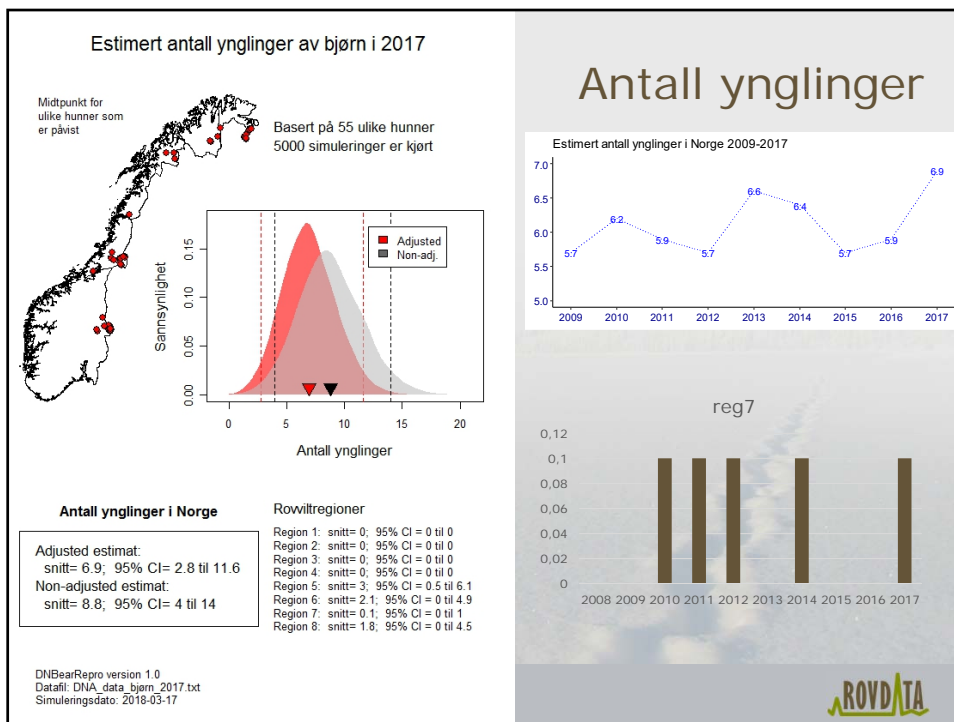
Estimert antall ynglinger av bjørn i 2017

Midtpunkt for ulike hunner som er påvist

Basert på 55 ulike hunner
5000 simuleringer er kjørt

Adjusted
Non-adj.

Sannsynlighet

0.00
0.05
0.10
0.15

0 5 10 15 20

Antall ynglinger

Antall ynglinger i Norge

Adjusted estimat:
snitt= 6.9; 95% CI= 2.8 til 11.6
Non-adjusted estimat:
snitt= 8.8; 95% CI= 4 til 14

Rovviltregioner

Region 1: snitt= 0; 95% CI = 0 til 0
Region 2: snitt= 0; 95% CI = 0 til 0
Region 3: snitt= 0; 95% CI = 0 til 0
Region 4: snitt= 0; 95% CI = 0 til 0
Region 5: snitt= 3; 95% CI = 0.5 til 6.1
Region 6: snitt= 2.1; 95% CI = 0 til 4.9
Region 7: snitt= 0.1; 95% CI = 0 til 1
Region 8: snitt= 1.8; 95% CI = 0 til 4.5

DNBearRepro version 1.0
Datafil: DNA_data_bjørn_2017.txt
Simuleringsdato: 2018-03-17

Antall ynglinger

Estimert antall ynglinger i Norge 2009-2017

7.0
6.5
6.0
5.5
5.0

5.7 6.2 5.9 5.7 6.6 6.4 5.7 5.9 6.9

2009 2010 2011 2012 2013 2014 2015 2016 2017

reg7

0,12
0,1
0,08
0,06
0,04
0,02
0

2008 2009 2010 2011 2012 2013 2014 2015 2016 2017

ROVDATA